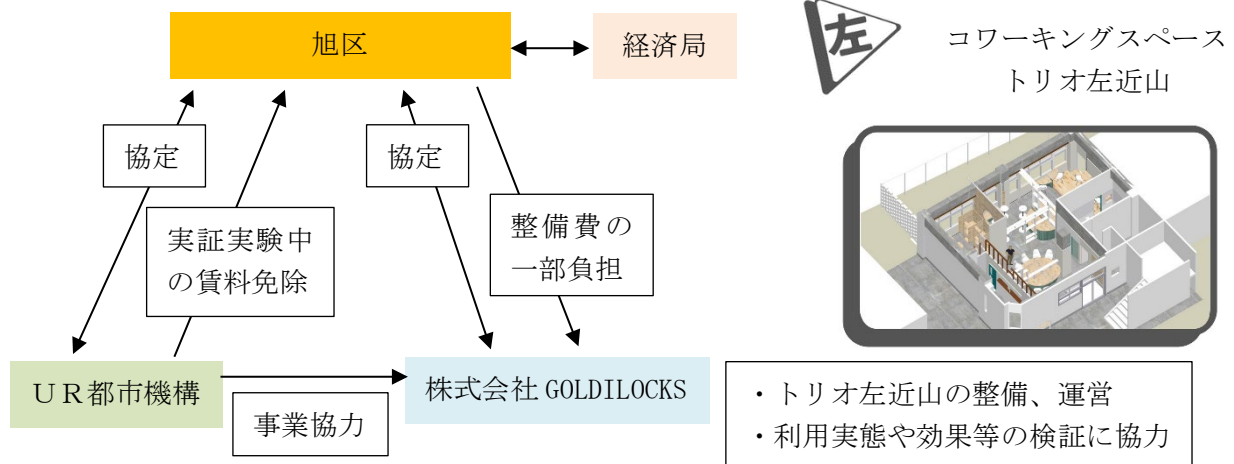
旭区

経済局

左

コワーキングスペース
トリオ左近山

協定

協定

実証実験中の賃料免除

整備費の一部負担

ＵＲ都市機構

株式会社 GOLDILOCKS

事業協力

・トリオ左近山の整備、運営
・利用実態や効果等の検証に協力